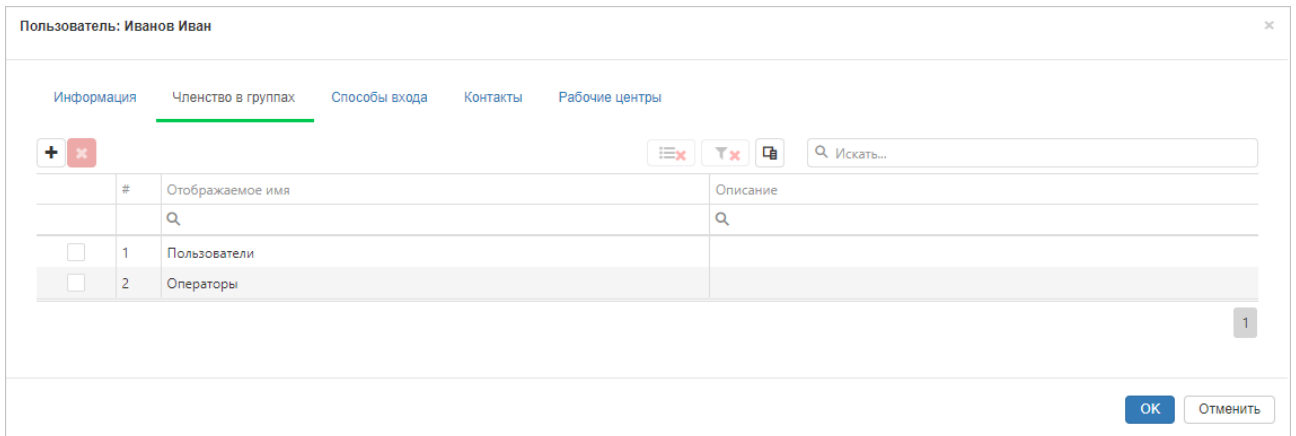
Пользователь: Иванов Иван

×

Информация Членство в группах Способы входа Контакты Рабочие центры

+ ×

Искать...

| | # | Отображаемое имя | Описание |
|---|---|---|---|
| | 1 | Пользователи | |
| | 2 | Операторы | |

1

OK Отменить